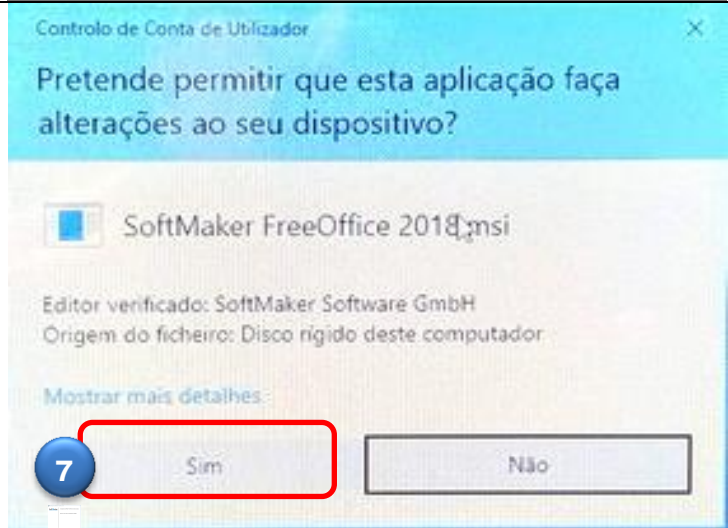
Controlo de Conta de Utilizador

×

Pretende permitir que esta aplicação faça alterações ao seu dispositivo?

SoftMaker FreeOffice 2018.msi

Editor verificado: SoftMaker Software GmbH
Origem do ficheiro: Disco rígido deste computador

Mostrar mais detalhes

7

Sim

Não